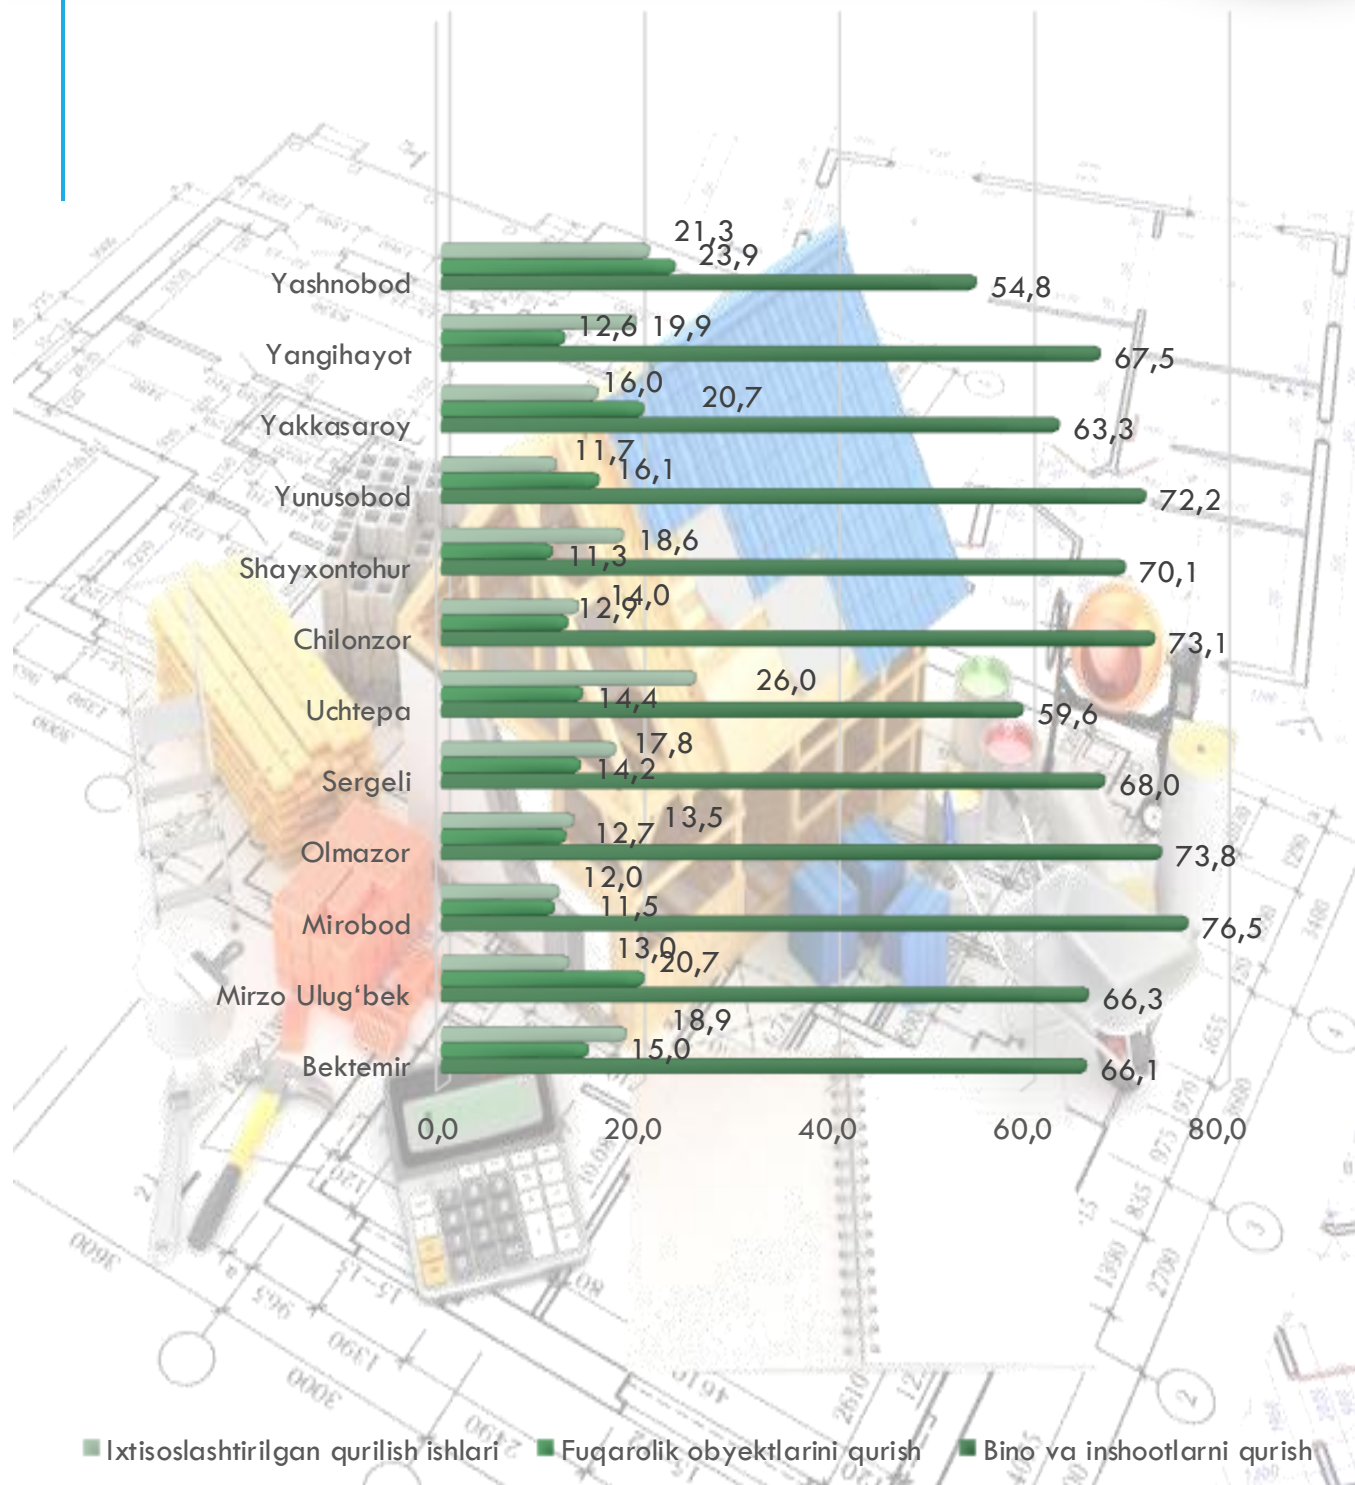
21,3
23,9
Yashnobod
54,8
12,6 19,9
Yangihayot
67,5
16,0
20,7
Yakkasaroy
63,3
11,7
16,1
Yunusobod
72,2
18,6
11,3
Shayxontohur
70,1
14,0
12,9
Chilonzor
73,1
26,0
14,4
Uchtepa
59,6
17,8
14,2
Sergeli
68,0
13,5
12,7
Olmazor
73,8
12,0
11,5
Mirobod
76,5
13,0
20,7
Mirzo Ulug‘bek
66,3
18,9
15,0
Bektemir
66,1
0,0 20,0 40,0 60,0 80,0
Ixtisoslashtirilgan qurilish ishlari
Fuqarolik obyektlarini qurish
Bino va inshootlarni qurish